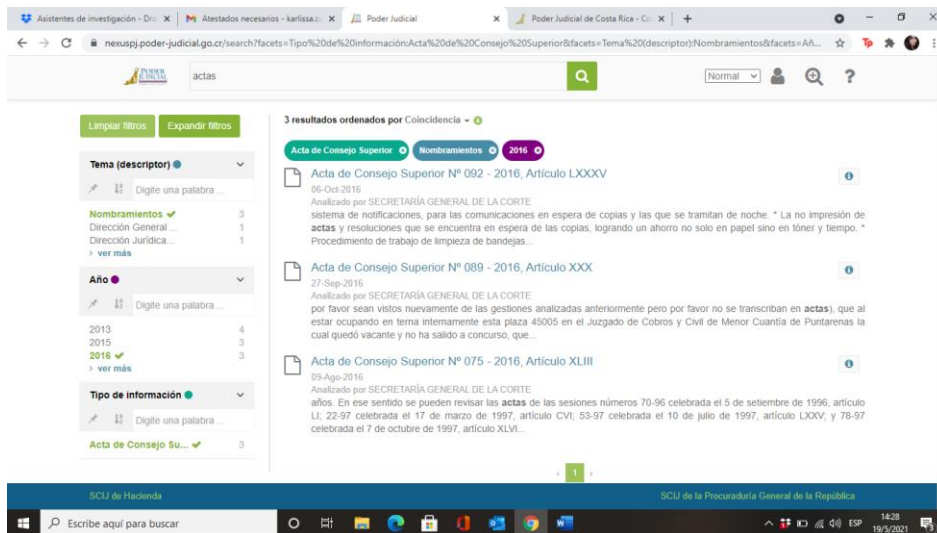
Asistentes de investigación - Dro × | Atestados necesarios - karlissa.z × | Poder Judicial × | Poder Judicial de Costa Rica - Co × | +

nexuspj.poder-judicial.go.cr/search?facets=Tipo%20de%20información:Acta%20de%20Consejo%20Superior&facets=Tema%20(descriptor):Nombramientos&facets=Añ...

PODER JUDICIAL

actas

Normal

Limpiar filtros | Expandir filtros

Tema (descriptor)

Digite una palabra ...

Nombramientos 3
Dirección General ... 1
Dirección Jurídica... 1
> ver más

Año

Digite una palabra ...

2013 4
2015 3
2016 3
> ver más

Tipo de información

Digite una palabra ...

Acta de Consejo Su... 3

3 resultados ordenados por Coincidencia

Acta de Consejo Superior | Nombramientos | 2016

Acta de Consejo Superior Nº 092 - 2016, Artículo LXXXV
06-Oct-2016
Analizado por SECRETARÍA GENERAL DE LA CORTE
sistema de notificaciones, para las comunicaciones en espera de copias y las que se tramitan de noche. * La no impresión de actas y resoluciones que se encuentra en espera de las copias, logrando un ahorro no solo en papel sino en tóner y tiempo. * Procedimiento de trabajo de limpieza de bandejas...

Acta de Consejo Superior Nº 089 - 2016, Artículo XXX
27-Sep-2016
Analizado por SECRETARÍA GENERAL DE LA CORTE
por favor sean vistos nuevamente de las gestiones analizadas anteriormente pero por favor no se transcriban en actas), que al estar ocupando en tema internamente esta plaza 45005 en el Juzgado de Cobros y Civil de Menor Cuantía de Puntarenas la cual quedó vacante y no ha salido a concurso, que...

Acta de Consejo Superior Nº 075 - 2016, Artículo XLIII
09-Ago-2016
Analizado por SECRETARÍA GENERAL DE LA CORTE
años. En ese sentido se pueden revisar las actas de las sesiones números 70-96 celebrada el 5 de setiembre de 1996, artículo LI; 22-97 celebrada el 17 de marzo de 1997, artículo CVI; 53-97 celebrada el 10 de julio de 1997, artículo LXXV; y 78-97 celebrada el 7 de octubre de 1997, artículo XLVI...

1

SCIJ de Hacienda
SCIJ de la Procuraduría General de la República

Escribe aquí para buscar

ESP 14:28 19/5/2021